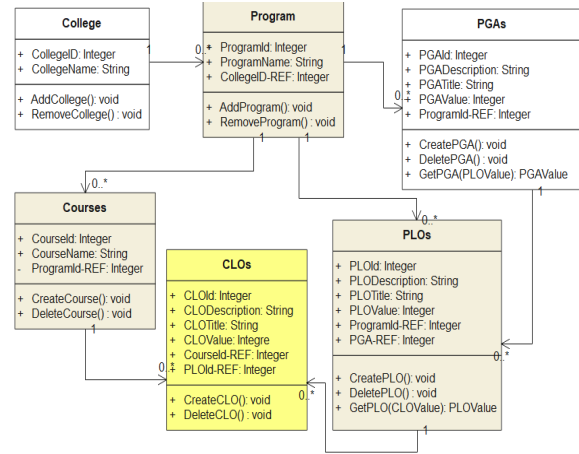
College

+ CollegeID: Integer
+ CollegeName: String

+ AddCollege(): void
+ RemoveCollege() : void

1

0..*

Program

+ ProgramId: Integer
+ ProgramName: String
+ CollegeID-REF: Integer

+ AddProgram(): void
+ RemoveProgram() : void

1

0..*

PGAs

+ PGAId: Integer
+ PGADescription: String
+ PGATitle: String
+ PGAValue: Integer
+ ProgramId-REF: Integer

+ CreatePGA(): void
+ DeletePGA() : void
+ GetPGA(PLOValue): PGAValue

1

1

0..*

Courses

+ CourseId: Integer
+ CourseName: String
- ProgramId-REF: Integer

+ CreateCourse(): void
+ DeleteCourse() : void

1

0..*

CLOs

+ CLOId: Integer
+ CLODescription: String
+ CLOTitle: String
+ CLOValue: Integre
+ CourseId-REF: Integer
+ PLOId-REF: Integer

+ CreateCLO(): void
+ DeleteCLO() : void

0..*

0..*

PLOs

+ PLOId: Integer
+ PLODescription: String
+ PLOTitle: String
+ PLOValue: Integer
+ ProgramId-REF: Integer
+ PGA-REF: Integer

0..*

1

+ CreatePLO(): void
+ DeletePLO() : void
+ GetPLO(CLOValue): PLOValue

1